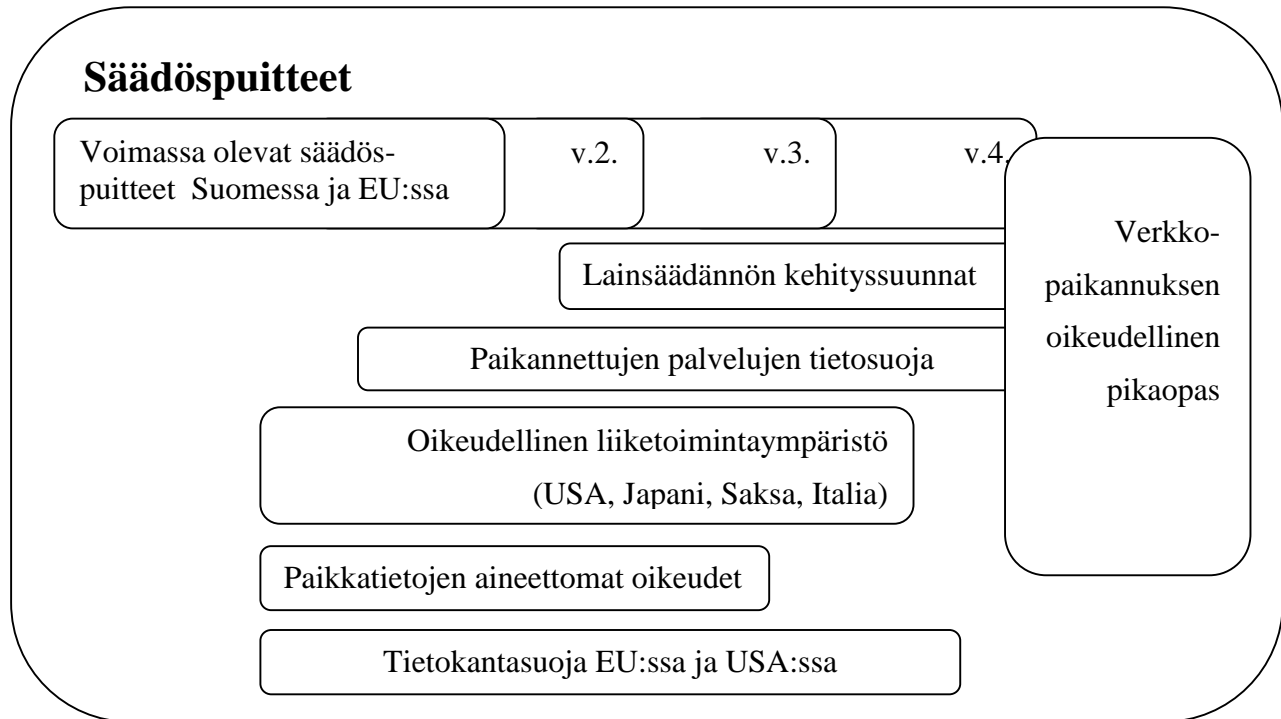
Säädöspuitteet

Voimassa olevat säädöspuitteet Suomessa ja EU:ssa

v.2.

v.3.

v.4.

Verkkopaikannuksen oikeudellinen pikaopas

Lainsäädännön kehityssuunnat

Paikannettujen palvelujen tietosuoja

Oikeudellinen liiketoimintaympäristö (USA, Japani, Saksa, Italia)

Paikkatietojen aineettomat oikeudet

Tietokantasuoja EU:ssa ja USA:ssa